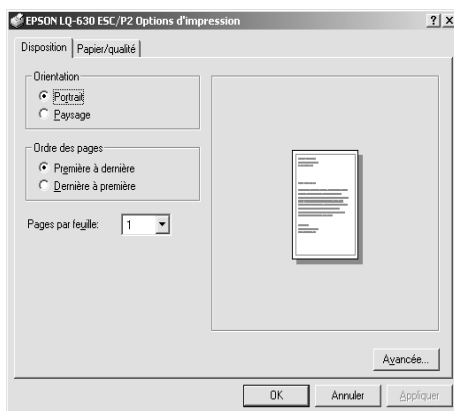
EPSON LQ-630 ESC/P2 Options d'impression

?

X

Disposition

Papier/qualité

Orientation

Portrait

Paysage

Ordre des pages

Première à dernière

Dernière à première

Pages par feuille:

1

Avancée...

OK

Annuler

Appliquer